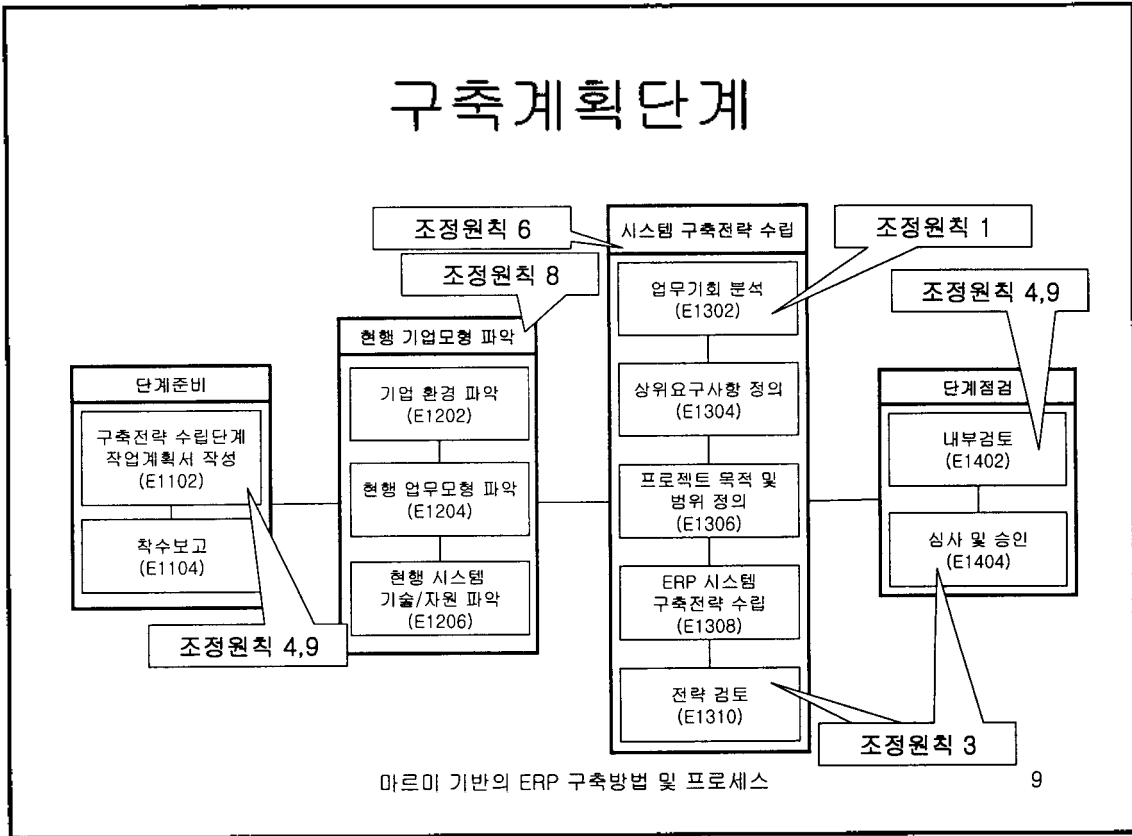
구축계획단계

조정원칙 6

시스템 구축전략 수립

조정원칙 1

조정원칙 8

업무기회 분석
(E1302)

조정원칙 4,9

현행 기업모형 파악

단계준비

기업 환경 파악
(E1202)

상위요구사항 정의
(E1304)

단계점검

구축전략 수립단계 작업계획서 작성
(E1102)

내부검토
(E1402)

현행 업무모형 파악
(E1204)

프로젝트 목적 및 범위 정의
(E1306)

착수보고
(E1104)

심사 및 승인
(E1404)

현행 시스템 기술/자원 파악
(E1206)

ERP 시스템 구축전략 수립
(E1308)

조정원칙 4,9

전략 검토
(E1310)

조정원칙 3

마르미 기반의 ERP 구축방법 및 프로세스

9